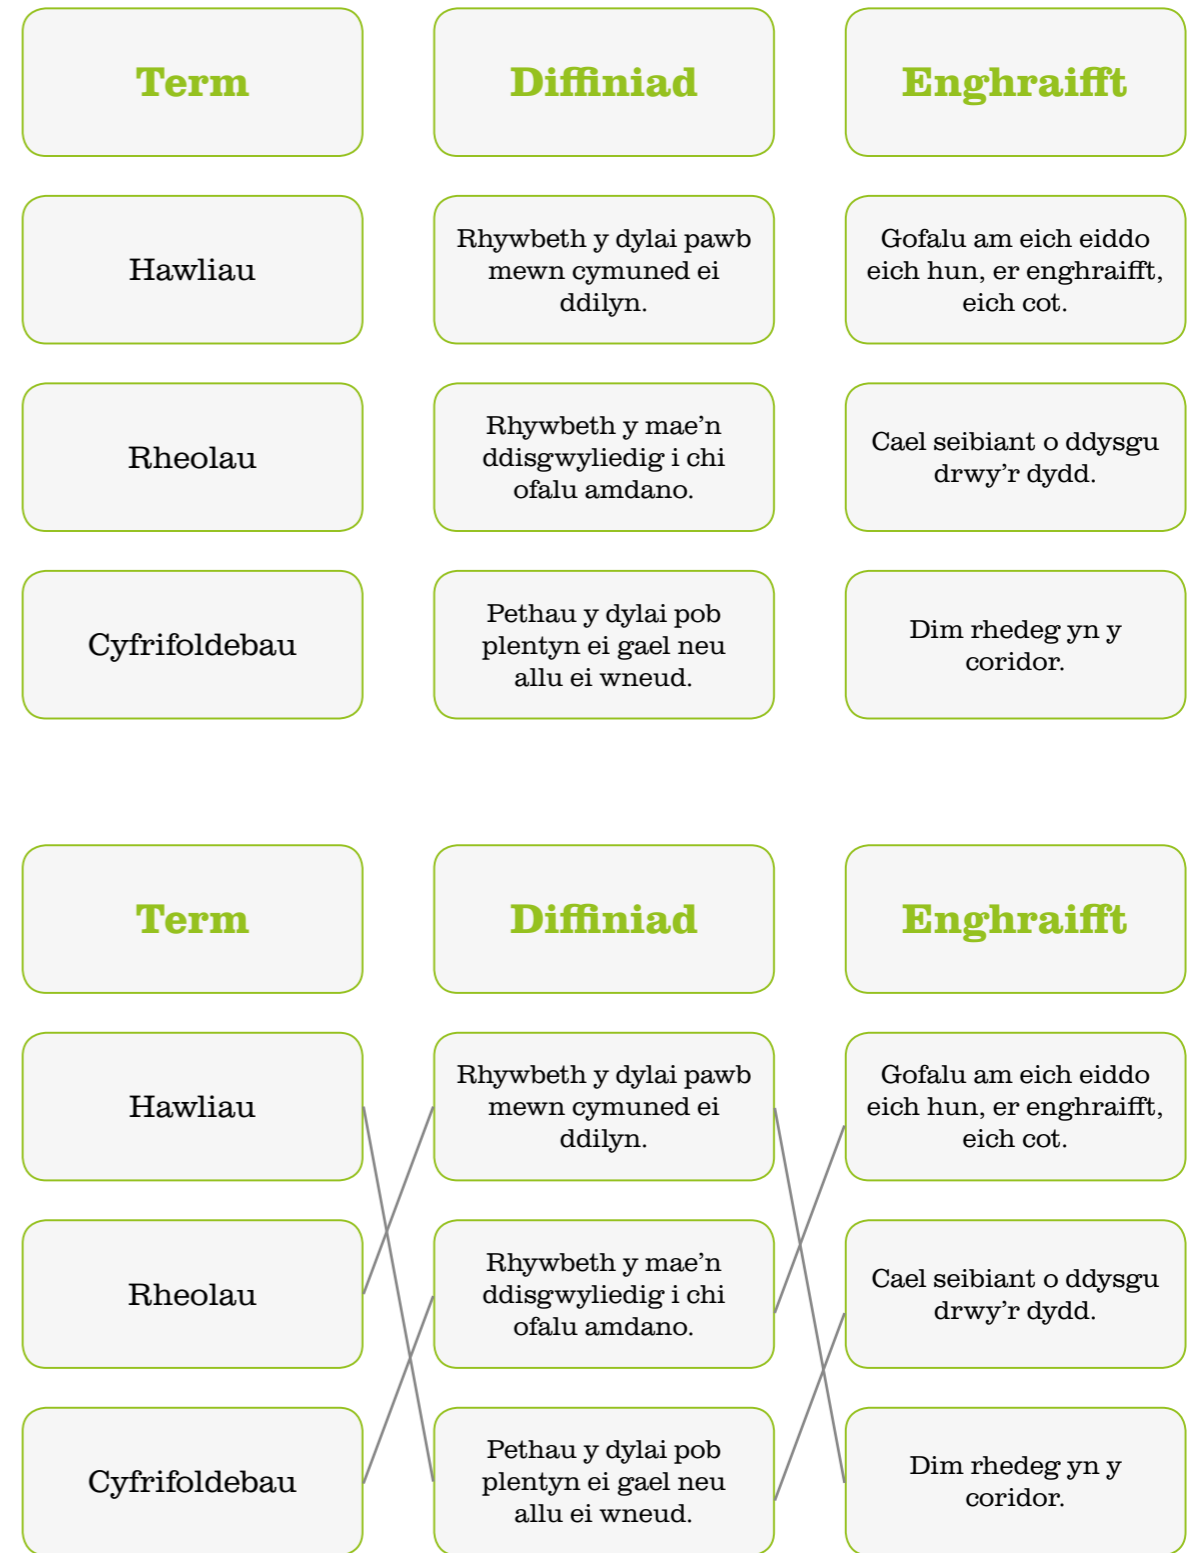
| Term | Diffiniad | Enghraifft |
|---|---|---|
| Hawliau | Rhywbeth y dylai pawb mewn cymuned ei ddilyn. | Gofalu am eich eiddo eich hun, er enghraifft, eich cot. |
| Rheolau | Rhywbeth y mae'n ddisgwyliedig i chi ofalu amdano. | Cael seibiant o ddysgu drwy'r dydd. |
| Cyfrifoldebau | Pethau y dylai pob plentyn ei gael neu allu ei wneud. | Dim rhedeg yn y coridor. |

| Term | Diffiniad | Enghraifft |
|---|---|---|
| Hawliau | Rhywbeth y dylai pawb mewn cymuned ei ddilyn. | Gofalu am eich eiddo eich hun, er enghraifft, eich cot. |
| Rheolau | Rhywbeth y mae'n ddisgwyliedig i chi ofalu amdano. | Cael seibiant o ddysgu drwy'r dydd. |
| Cyfrifoldebau | Pethau y dylai pob plentyn ei gael neu allu ei wneud. | Dim rhedeg yn y coridor. |